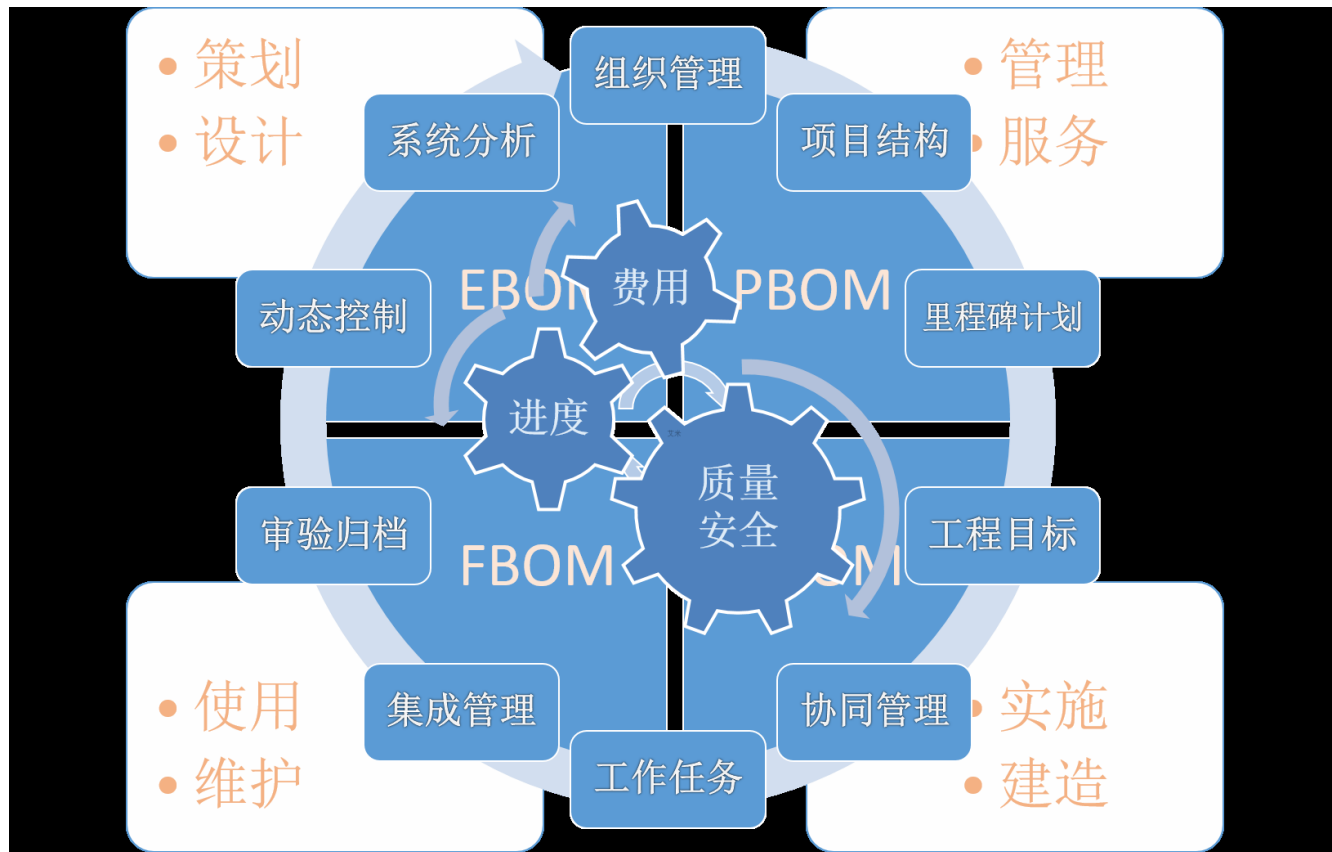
• 策划
• 设计

组织管理

• 管理
• 服务

系统分析

项目结构

EBOM

费用

PBOM

动态控制

里程碑计划

进度

质量
安全

审验归档

工程目标

FBOM

OM

集成管理

协同管理

• 使用
• 维护

工作任务

• 实施
• 建造